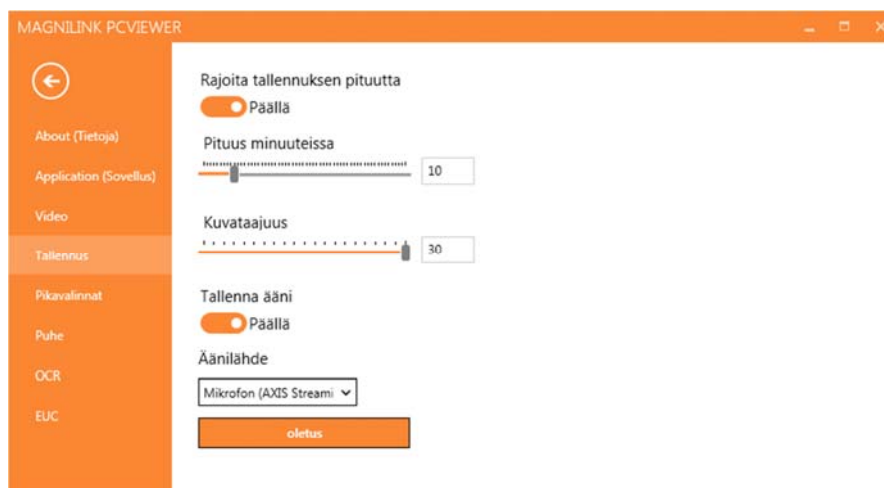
MAGNILINK PCVIEWER

About (Tietoja)
Application (Sovellus)
Video
Tallennus
Pikavalinnat
Puhe
OCR
EUC

Rajoita tallennuksen pituutta
Päällä

Pituus minuuteissa
10

Kuvataajuus
30

Tallenna ääni
Päällä

Äänilähde
Mikrofon (AXIS Streami

oletus